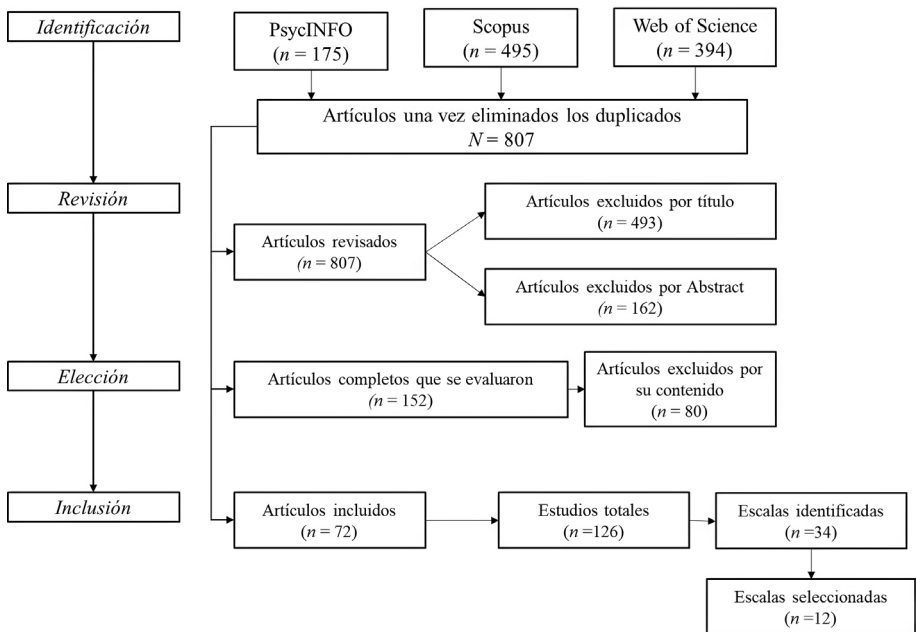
Identificación

PsycINFO
($n$ = 175)

Scopus
($n$ = 495)

Web of Science
($n$ = 394)

Artículos una vez eliminados los duplicados
$N$ = 807

Revisión

Artículos revisados
($n$ = 807)

Artículos excluidos por título
($n$ = 493)

Artículos excluidos por Abstract
($n$ = 162)

Elección

Artículos completos que se evaluaron
($n$ = 152)

Artículos excluidos por su contenido
($n$ = 80)

Inclusión

Artículos incluidos
($n$ = 72)

Estudios totales
($n$ =126)

Escalas identificadas
($n$ =34)

Escalas seleccionadas
($n$ =12)